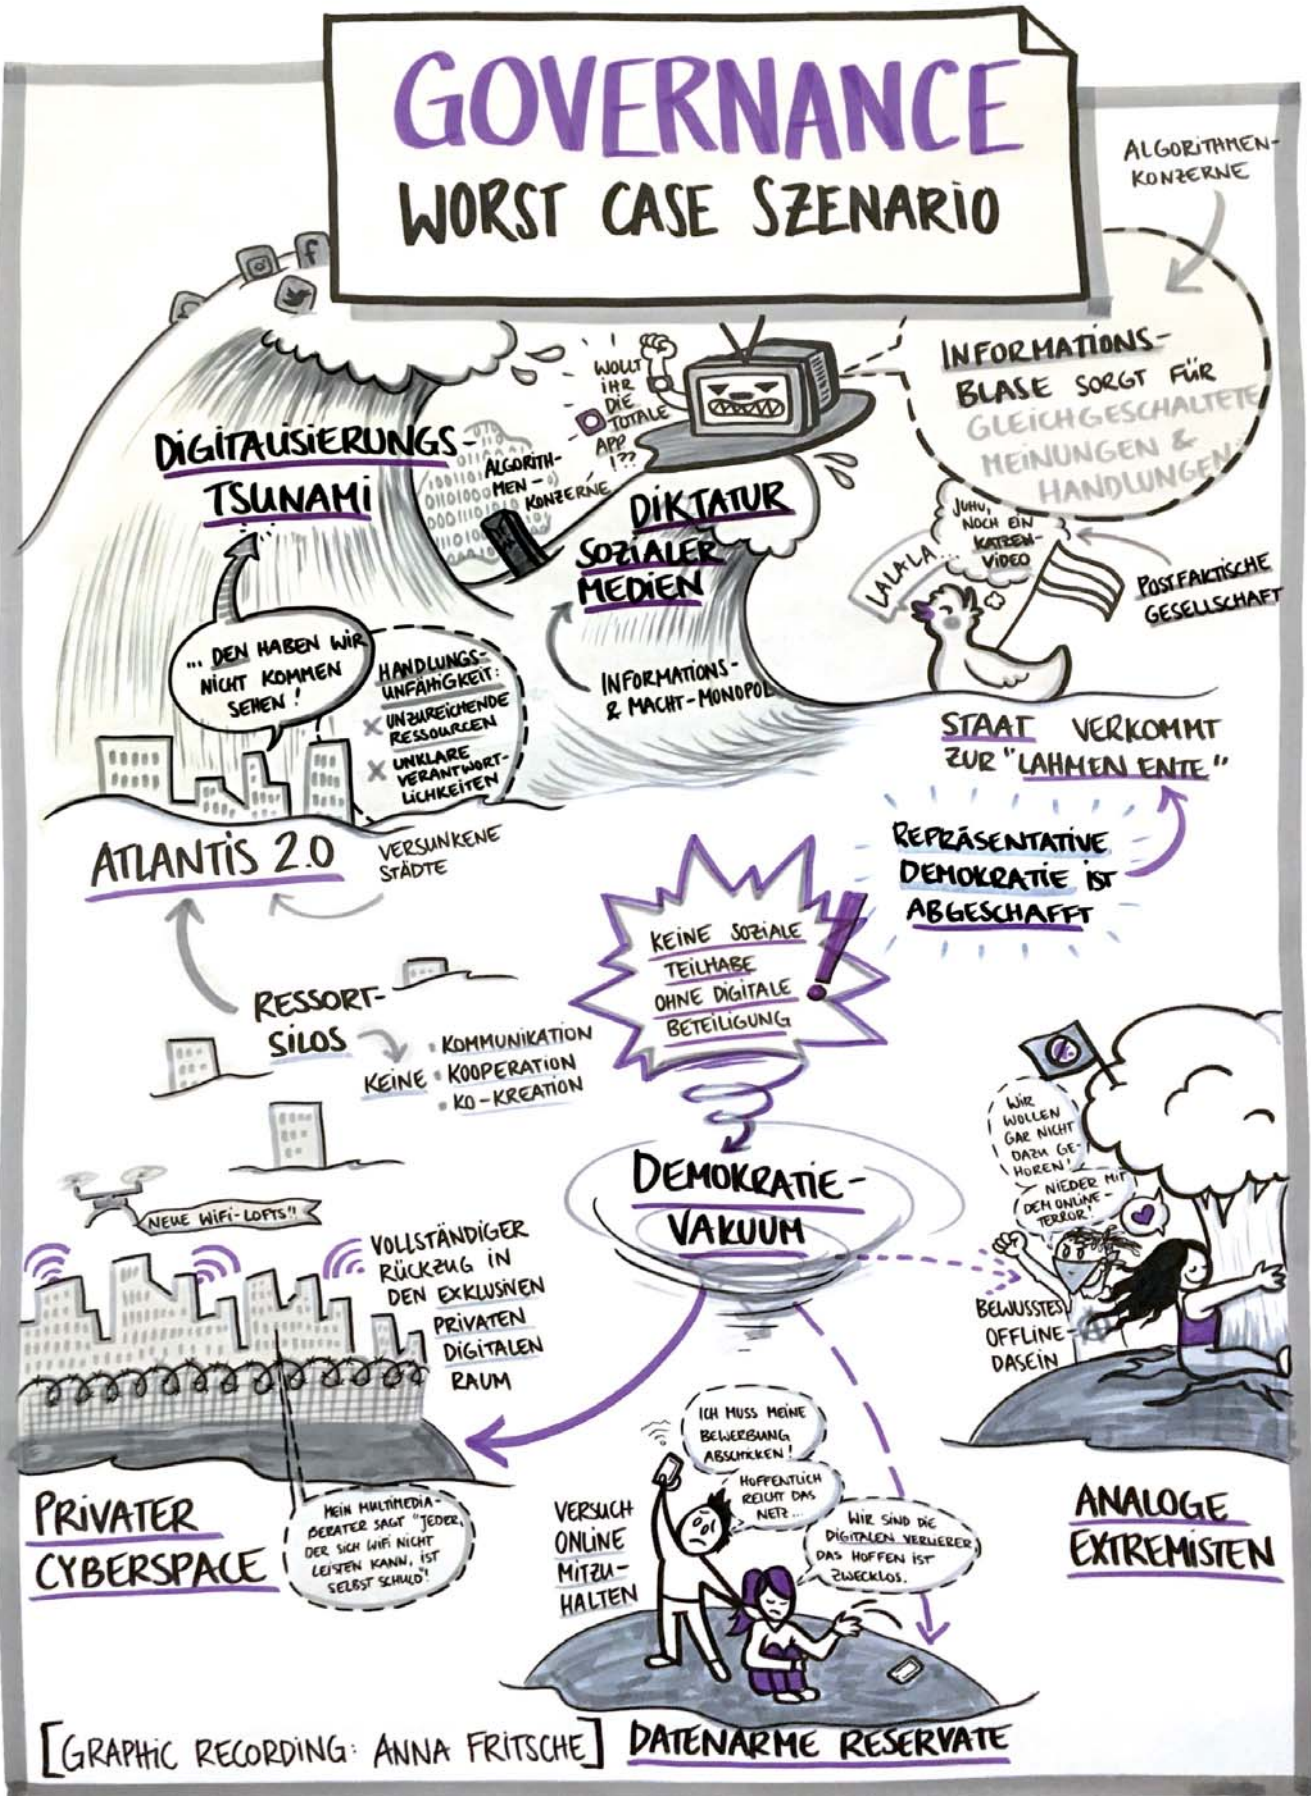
GOVERNANCE
WORST CASE SZENARIO

ALGORITHMEN-KONZERNE

INFORMATIONS-BLASE SORGT FÜR GLEICHGESCHALTETE MEINUNGEN & HANDLUNGEN

WOLLT IHR DIE TOTALE APP !??

DIGITALISIERUNGS-TSUNAMI

ALGORITH-MEN-KONZERNE

DIKTATUR SOZIALER MEDIEN

JUHU, NOCH EIN KATZEN-VIDEO

LALALA...

POSTFAKTISCHE GESELLSCHAFT

... DEN HABEN WIR NICHT KOMMEN SEHEN!

HANDLUNGS-UNFÄHIGKEIT:
UNZUREICHENDE RESSOURCEN
UNKLARE VERANTWORT-LICHKEITEN

INFORMATIONS- & MACHT-MONOPOL

STAAT VERKOMMT ZUR "LAHMEN ENTE"

ATLANTIS 2.0

VERSUNKENE STÄDTE

REPRÄSENTATIVE DEMOKRATIE IST ABGESCHAFFT

KEINE SOZIALE TEILHABE OHNE DIGITALE BETEILIGUNG !

RESSORT-SILOS

KEINE
• KOMMUNIKATION
• KOOPERATION
• KO-KREATION

DEMOKRATIE-VAKUUM

WIR WOLLEN GAR NICHT DAZU GE-HÖREN!

NIEDER MIT DEM ONLINE-TERROR!

NEUE WIFI-LOFTS!

VOLLSTÄNDIGER RÜCKZUG IN DEN EXKLUSIVEN PRIVATEN DIGITALEN RAUM

BEWUSSTES OFFLINE-DASEIN

ICH MUSS MEINE BEWERBUNG ABSCHICKEN!

HOFFENTLICH REICHT DAS NETZ...

WIR SIND DIE DIGITALEN VERLIERER. DAS HOFFEN IST ZWECKLOS.

VERSUCH ONLINE MITZU-HALTEN

PRIVATER CYBERSPACE

MEIN MULTIMEDIA-BERATER SAGT "JEDER, DER SICH WIFI NICHT LEISTEN KANN, IST SELBST SCHULD"!

ANALOGE EXTREMISTEN

[GRAPHIC RECORDING: ANNA FRITSCHE]

DATENARME RESERVATE